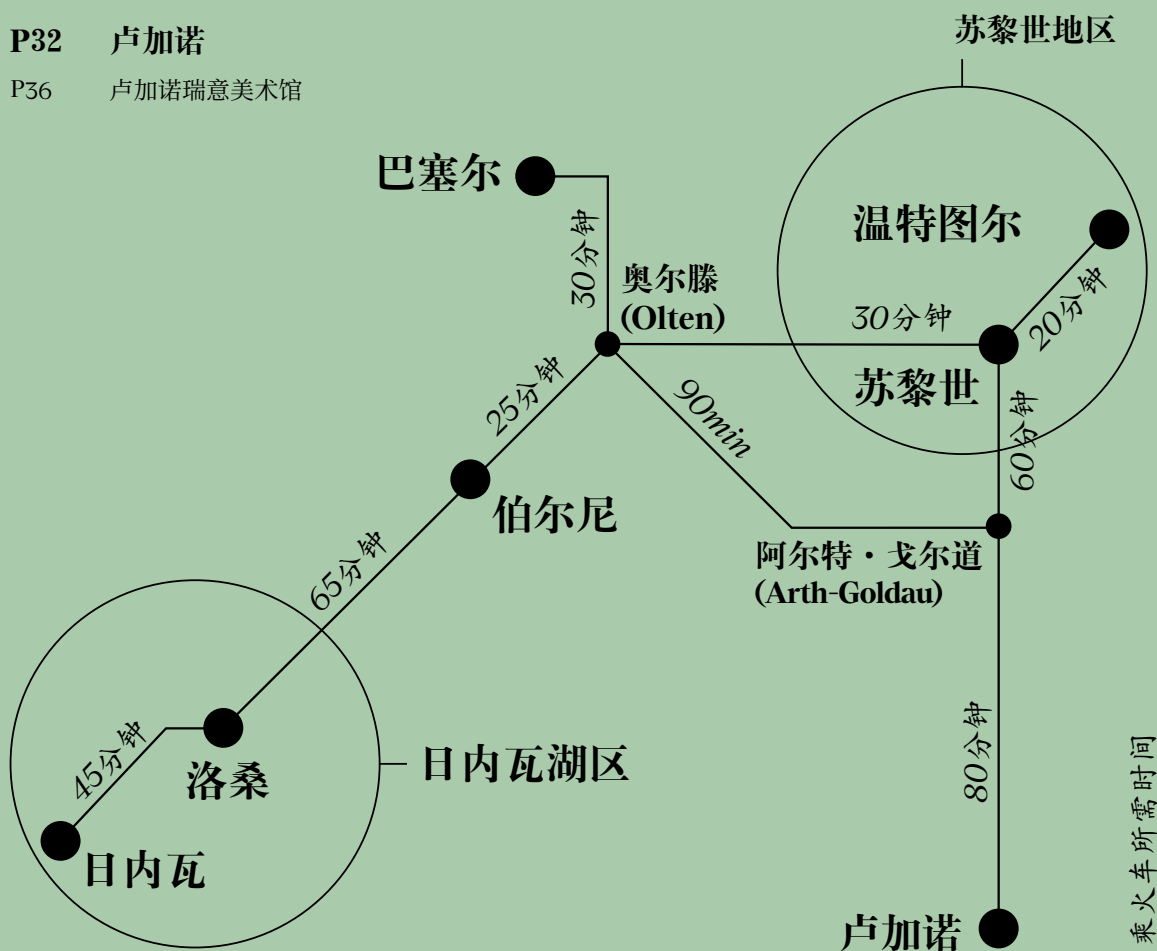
P32 卢加诺

P36 卢加诺瑞意美术馆

苏黎世地区

巴塞尔

30分钟

奥尔滕 (Olten)

温特图尔

30分钟

20分钟

苏黎世

25分钟

90min

60分钟

伯尔尼

65分钟

阿尔特・戈尔道 (Arth-Goldau)

45分钟

洛桑

日内瓦湖区

80分钟

日内瓦

卢加诺

乘火车所需时间